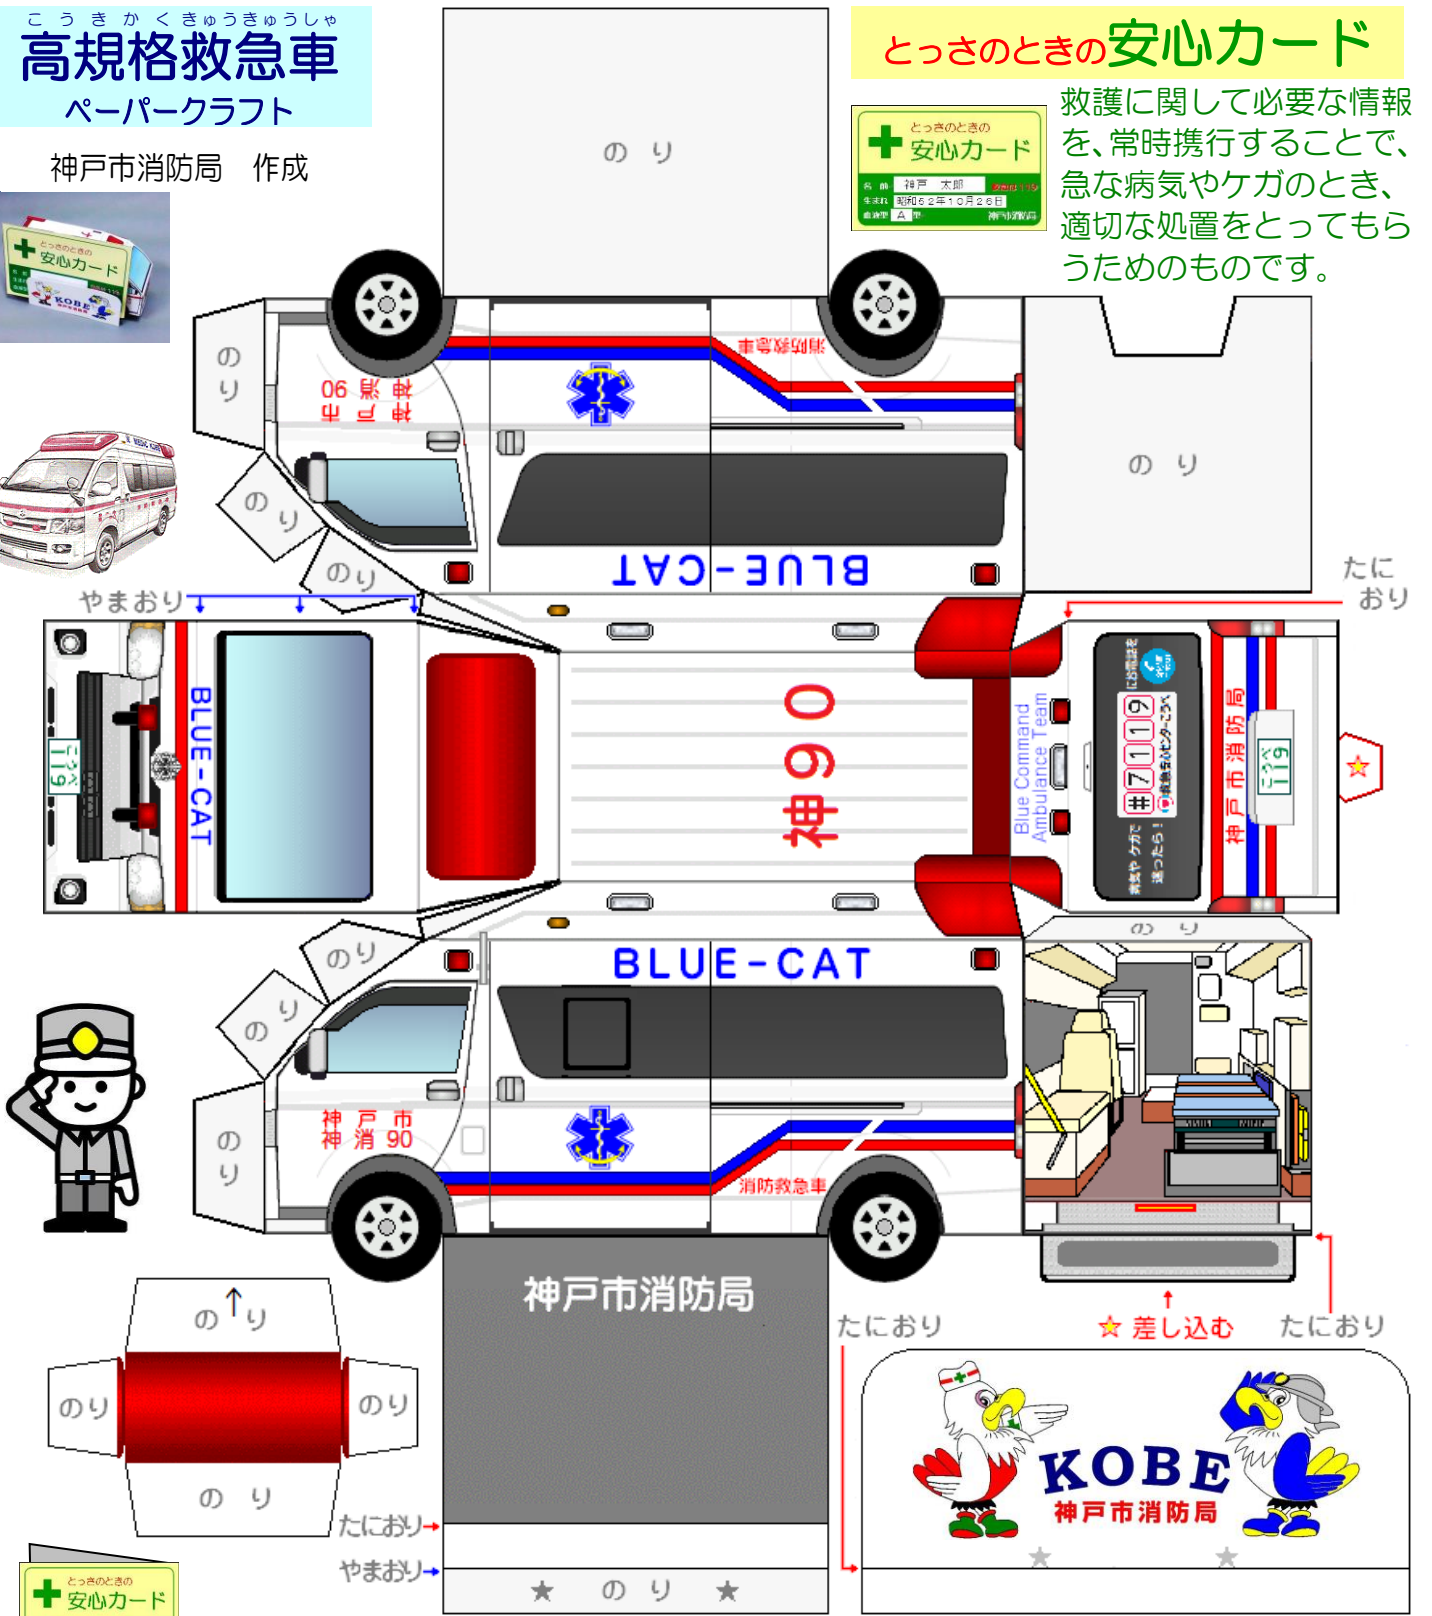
こうきかくきゅうきゅうしゃ
高規格救急車
ペーパークラフト

神戸市消防局　作成

とっさのときの安心カード

とっさのときの
安心カード
名前 神戸 太郎
生まれ 昭和62年10月26日
血液型 A 型
神戸市消防局

救護に関して必要な情報を、常時携行することで、急な病気やケガのとき、適切な処置をとってもらうためのものです。

のり

のり

のり

のり

のり

のり

神戸市
神消90

消防救急車

BLUE-CAT

やまおり

たにおり

BLUE-CAT

119

神90

Blue Command Ambulance Team

#7119

神戸市消防局

119

のり

BLUE-CAT

のり

のり

のり

神戸市
神消90

消防救急車

神戸市消防局

たにおり

☆ 差し込む

たにおり

のり

のり

のり

のり

たにおり

やまおり

★ のり ★

KOBE
神戸市消防局

とっさのときの
安心カード